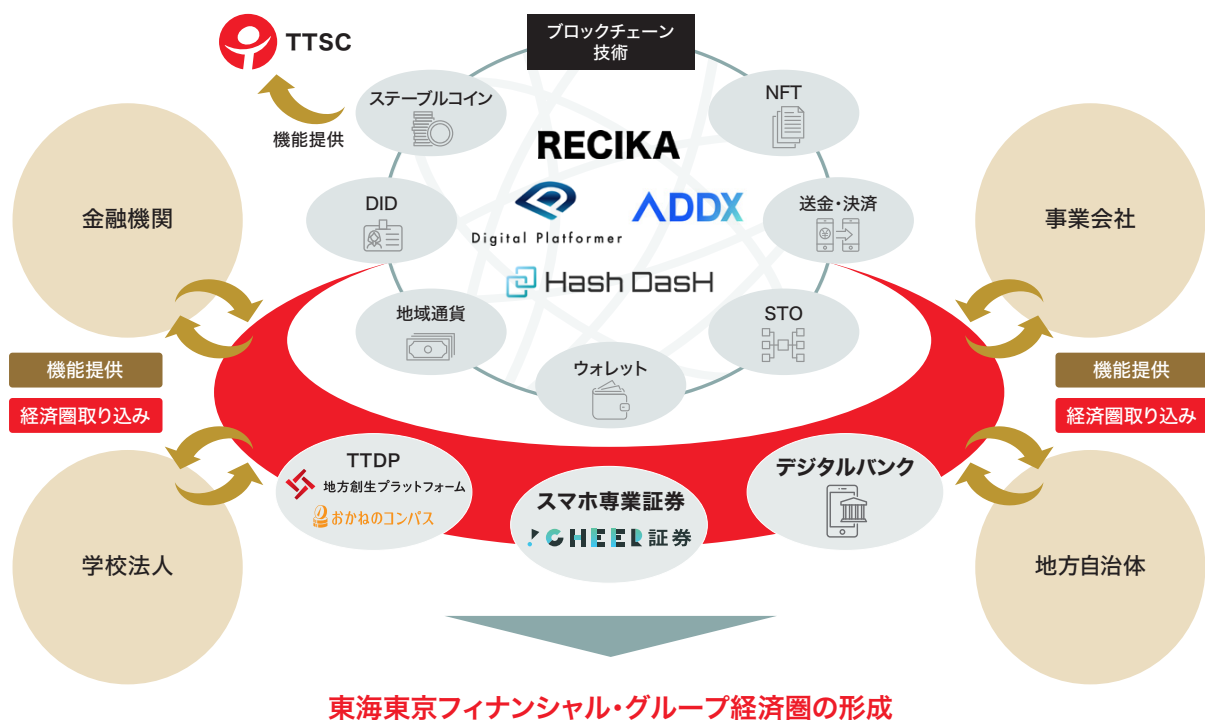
TTSC

機能提供

ブロックチェーン技術

ステーブルコイン

NFT

RECIKA

DID

Digital Platformer

ADDX

送金・決済

Hash DasH

地域通貨

STO

ウォレット

金融機関

事業会社

機能提供

経済圏取り込み

機能提供

経済圏取り込み

TTDP

地方創生プラットフォーム

おかねのコンパス

スマホ専業証券

CHEER 証券

デジタルバンク

学校法人

地方自治体

東海東京フィナンシャル・グループ経済圏の形成